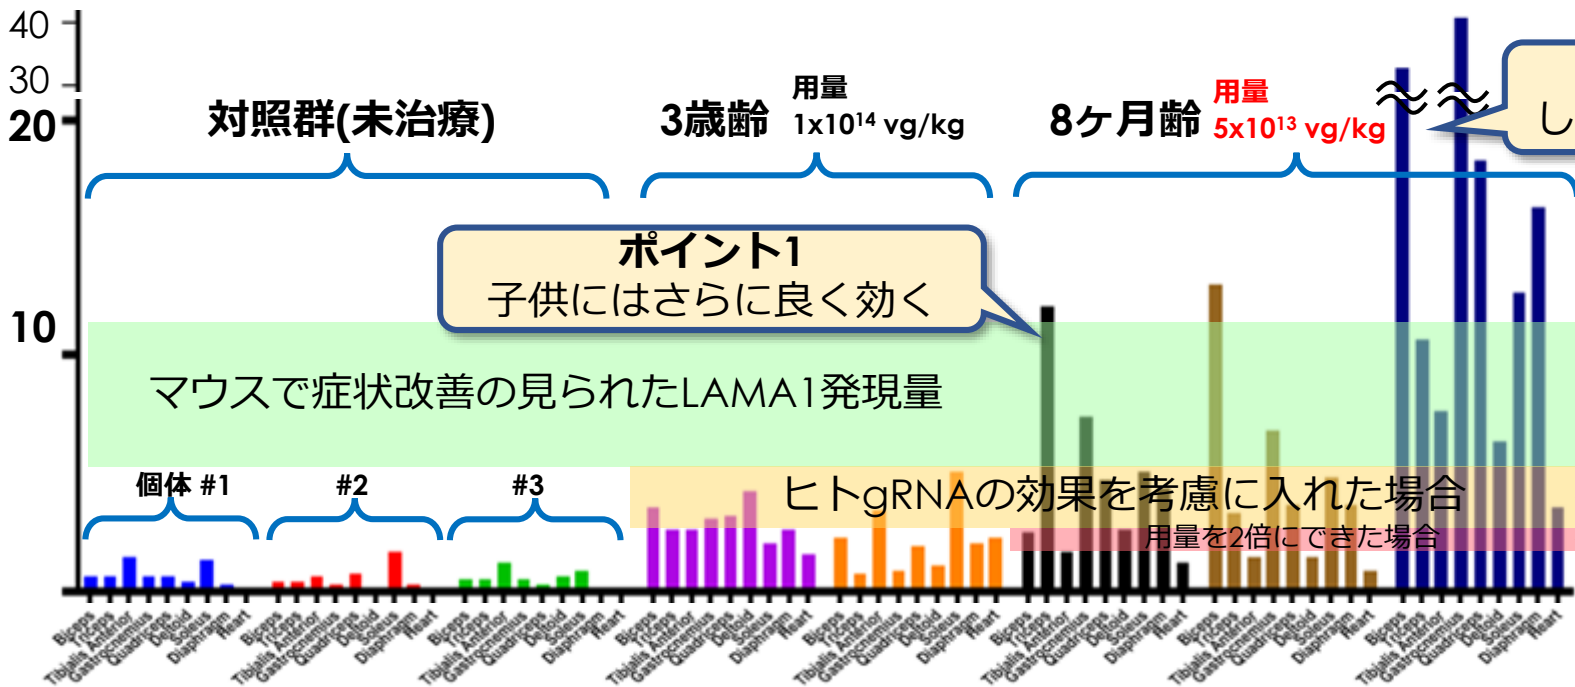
40
30
20
10

対照群(未治療)

3歳齢 用量 1x10$^{14}$ vg/kg

8ヶ月齢 用量 5x10$^{13}$ vg/kg

し

ポイント1
子供にはさらに良く効く

マウスで症状改善の見られたLAMA1発現量

個体 #1
#2
#3

ヒトgRNAの効果を考慮に入れた場合
用量を2倍にできた場合

Biceps Triceps Tibialis Anterior Gastrocnemius Quadriceps Deltoid Soleus Diaphragm Heart
Biceps Triceps Tibialis Anterior Gastrocnemius Quadriceps Deltoid Soleus Diaphragm Heart
Biceps Triceps Tibialis Anterior Gastrocnemius Quadriceps Deltoid Soleus Diaphragm Heart
Biceps Triceps Tibialis Anterior Gastrocnemius Quadriceps Deltoid Soleus Diaphragm Heart
Biceps Triceps Tibialis Anterior Gastrocnemius Quadriceps Deltoid Soleus Diaphragm Heart
Biceps Triceps Tibialis Anterior Gastrocnemius Quadriceps Deltoid Soleus Diaphragm Heart
Biceps Triceps Tibialis Anterior Gastrocnemius Quadriceps Deltoid Soleus Diaphragm Heart
Biceps Triceps Tibialis Anterior Gastrocnemius Quadriceps Deltoid Soleus Diaphragm Heart